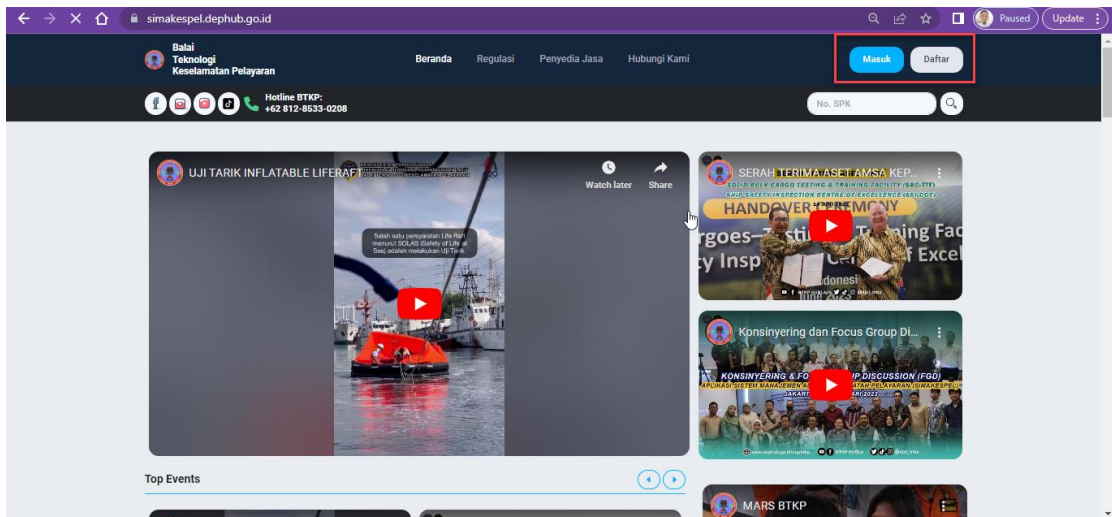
simakespel.dephub.go.id

Paused

Update

Balai Teknologi Keselamatan Pelayaran

Beranda Regulasi Penyedia Jasa Hubungi Kami

Masuk Daftar

Hotline BTKP: +62 812-8533-0208

No. SPK

UJI TARIK INFLATABLE LIFERAFT

Watch later Share

Salah satu persyaratan Life Raft menurut SOLAS (Safety of Life at Sea) adalah melakukan Uji Tarik.

SERAH TERIMA ASET AMSA KEP...

SOLID BULK CARGO TESTING & TRAINING FACILITY (SBC-TTF) SHIP SAFETY INSPECTION CENTRE OF EXCELLENCE (SSI-CCE)

HANDOVER CEREMONY

rgoes–Testing Training Fac ty Insp Centre of Excel

ndonesi

June 2023

Konsinyering dan Focus Group Di...

KONSINYERING & FOCUS GROUP DISCUSSION (FGD) APLIKASI SISTEM MANAJEMEN KESELAMATAN PELAYARAN (SIMAKESPEL) JAKARTA, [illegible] 2023

Top Events

MARS BTKP